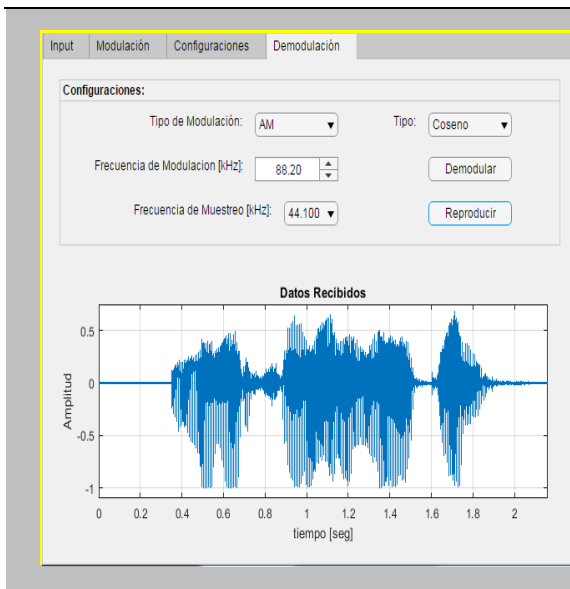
Input | Modulación | Configuraciones | Demodulación

Configuraciones:

Tipo de Modulación: AM

Tipo: Coseno

Frecuencia de Modulacion [kHz]: 88.20

Demodular

Frecuencia de Muestreo [kHz]: 44.100

Reproducir

Datos Recibidos

0.5
0
-0.5
-1

Amplitud

0 0.2 0.4 0.6 0.8 1 1.2 1.4 1.6 1.8 2

tiempo [seg]